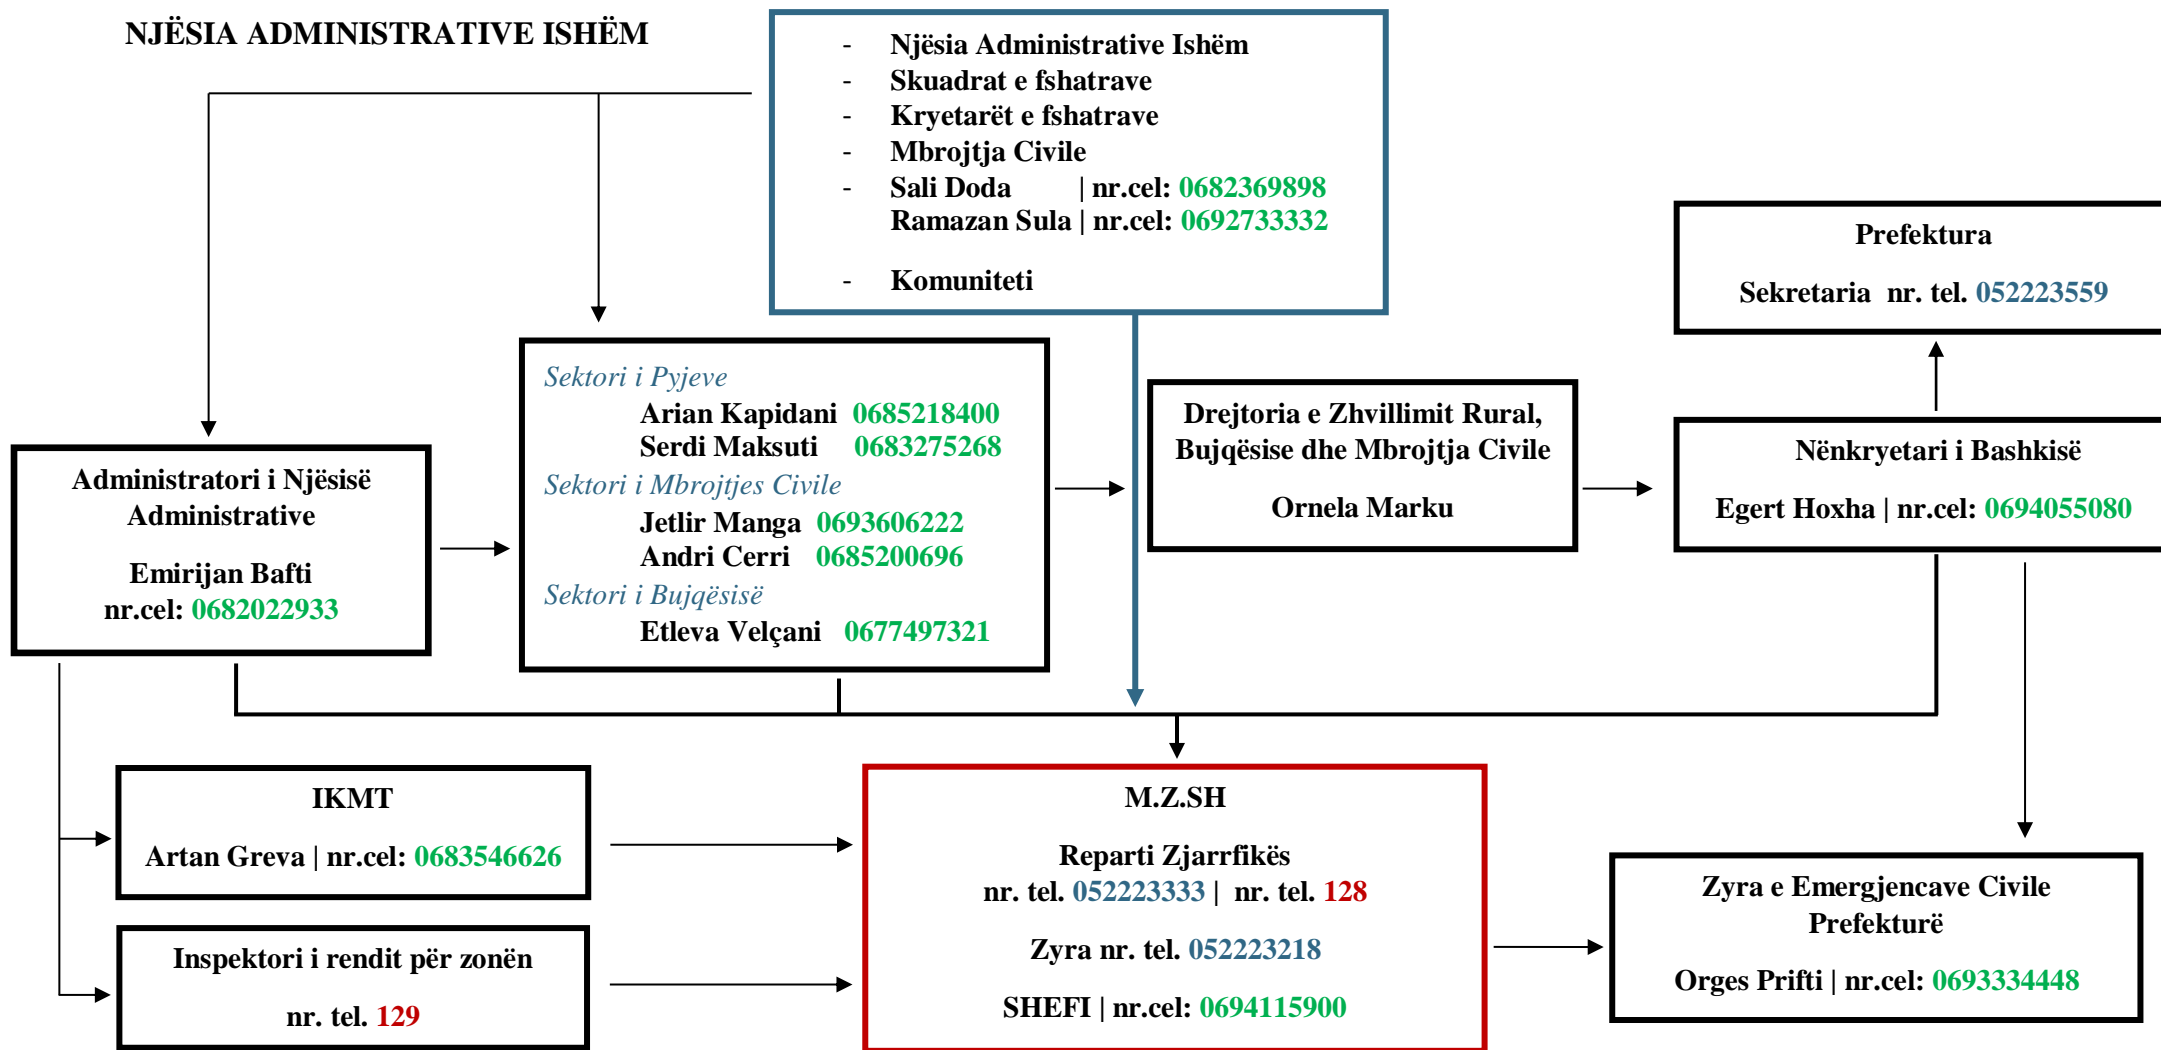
NJËSIA ADMINISTRATIVE ISHËM

- Njësia Administrative Ishëm
- Skuadrat e fshatrave
- Kryetarët e fshatrave
- Mbrojtja Civile
- Sali Doda | nr.cel: 0682369898
Ramazan Sula | nr.cel: 0692733332
- Komuniteti

Prefektura

Sekretaria nr. tel. 052223559

Administratori i Njësisë Administrative

Emirijan Bafti
nr.cel: 0682022933

Sektori i Pyjeve
Arian Kapidani 0685218400
Serdi Maksuti 0683275268
Sektori i Mbrojtjes Civile
Jetlir Manga 0693606222
Andri Cerri 0685200696
Sektori i Bujqësisë
Etleva Velçani 0677497321

Drejtoria e Zhvillimit Rural, Bujqësise dhe Mbrojtja Civile

Ornela Marku

Nënkryetari i Bashkisë

Egert Hoxha | nr.cel: 0694055080

IKMT

Artan Greva | nr.cel: 0683546626

Inspektori i rendit për zonën

nr. tel. 129

M.Z.SH

Reparti Zjarrfikës
nr. tel. 052223333 | nr. tel. 128

Zyra nr. tel. 052223218

SHEFI | nr.cel: 0694115900

Zyra e Emergjencave Civile Prefekturë

Orges Prifti | nr.cel: 0693334448